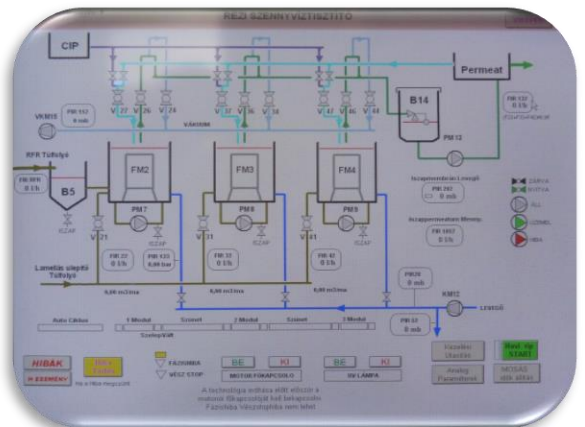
REZI SZENNYVÍZTISZTÍTÓ

CIP

Permeat

VKM05

B14

PM12

RFR Túlfolyó

B5

FM2

FM3

FM4

PM7

PM8

PM9

IZZAP

V 21

V 31

V 41

V 27

V 26

V 24

V 37

V 36

V 34

V 47

V 46

V 44

KÁRHÁN

Lamellás ülepítő Túlfolyó

0,00 m3/ms

0,00 m3/ms

0,00 m3/ms

KM12

Levegő

PM76

Auto Ciklus

1 Modul

Szünet

2 Modul

Szünet

3 Modul

Szellőz/Vált.

HIBÁK

Hiba Nyugtázás

FÁZISHIBA

VÉSZ STOP

BE

KI

MOTOR FŐKAPCSOLÓ

BE

KI

UV LÁMPA

Vezérlési Utasítás

Analóg Paraméterek

Rend. Ug START

MOSÁS idők állítás

A technológia indítása előtt először a motorok főkapcsolóját kell bekapcsolni. Fázishiba Vészstophiba nem lehet